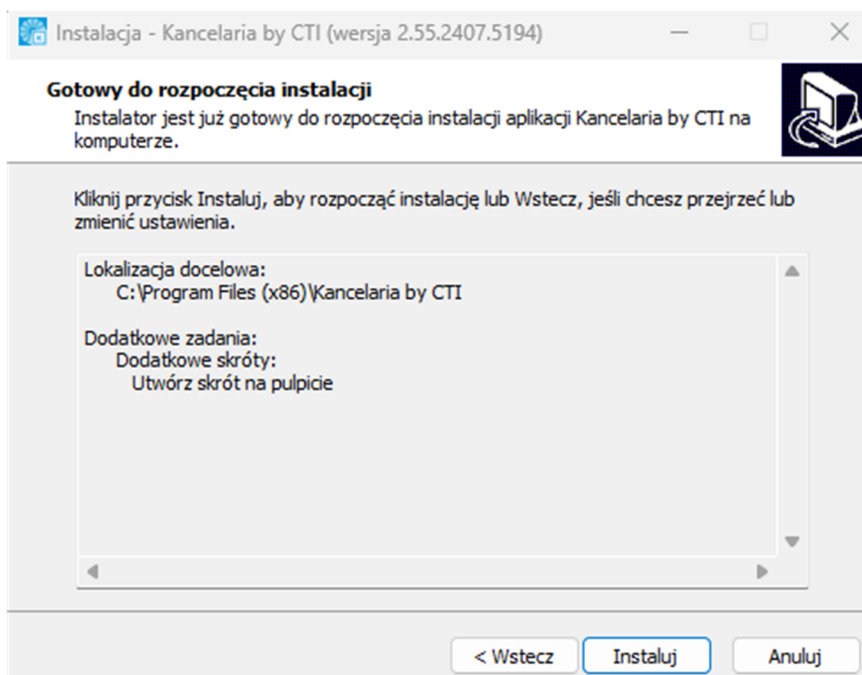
Instalacja - Kancelaria by CTI (wersja 2.55.2407.5194)

Gotowy do rozpoczęcia instalacji
Instalator jest już gotowy do rozpoczęcia instalacji aplikacji Kancelaria by CTI na komputerze.

Kliknij przycisk Instaluj, aby rozpocząć instalację lub Wstecz, jeśli chcesz przejrzeć lub zmienić ustawienia.

Lokalizacja docelowa:
C:\Program Files (x86)\Kancelaria by CTI

Dodatkowe zadania:
Dodatkowe skróty:
Utwórz skrót na pulpicie

< Wstecz
Instaluj
Anuluj